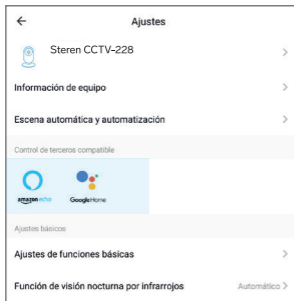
←
Ajustes

Steren CCTV-228 >

Información de equipo >

Escena automática y automatización >

Control de terceros compatible

amazon echo
Google Home

Ajustes básicos

Ajustes de funciones básicas >

Función de visión nocturna por infrarrojos Automático >